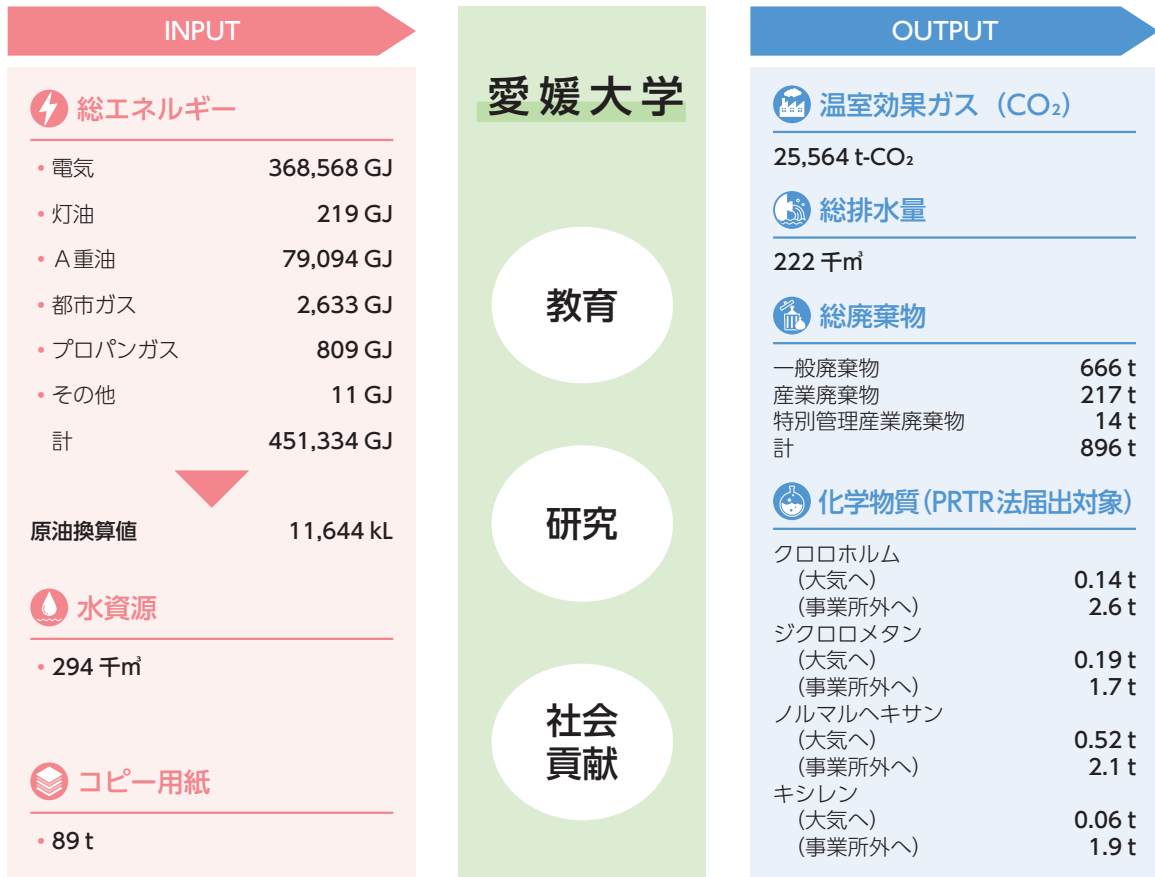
INPUT

総エネルギー

• 電気 368,568 GJ
• 灯油 219 GJ
• A重油 79,094 GJ
• 都市ガス 2,633 GJ
• プロパンガス 809 GJ
• その他 11 GJ
計 451,334 GJ

原油換算値 11,644 kL

水資源

• 294 千㎥

コピー用紙

• 89 t

愛媛大学

教育

研究

社会貢献

OUTPUT

温室効果ガス（$CO_2$）

25,564 t-$CO_2$

総排水量

222 千㎥

総廃棄物

一般廃棄物 666 t
産業廃棄物 217 t
特別管理産業廃棄物 14 t
計 896 t

化学物質（PRTR法届出対象）

クロロホルム
（大気へ） 0.14 t
（事業所外へ） 2.6 t
ジクロロメタン
（大気へ） 0.19 t
（事業所外へ） 1.7 t
ノルマルヘキサン
（大気へ） 0.52 t
（事業所外へ） 2.1 t
キシレン
（大気へ） 0.06 t
（事業所外へ） 1.9 t